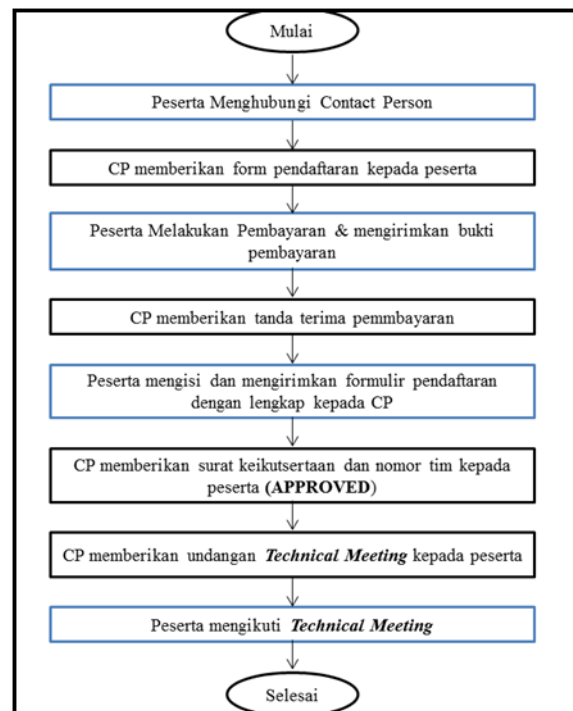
Mulai

Peserta Menghubungi Contact Person

CP memberikan form pendaftaran kepada peserta

Peserta Melakukan Pembayaran & mengirimkan bukti pembayaran

CP memberikan tanda terima pemmbayaran

Peserta mengisi dan mengirimkan formulir pendaftaran dengan lengkap kepada CP

CP memberikan surat keikutsertaan dan nomor tim kepada peserta **(APPROVED)**

CP memberikan undangan ***Technical Meeting*** kepada peserta

Peserta mengikuti ***Technical Meeting***

Selesai